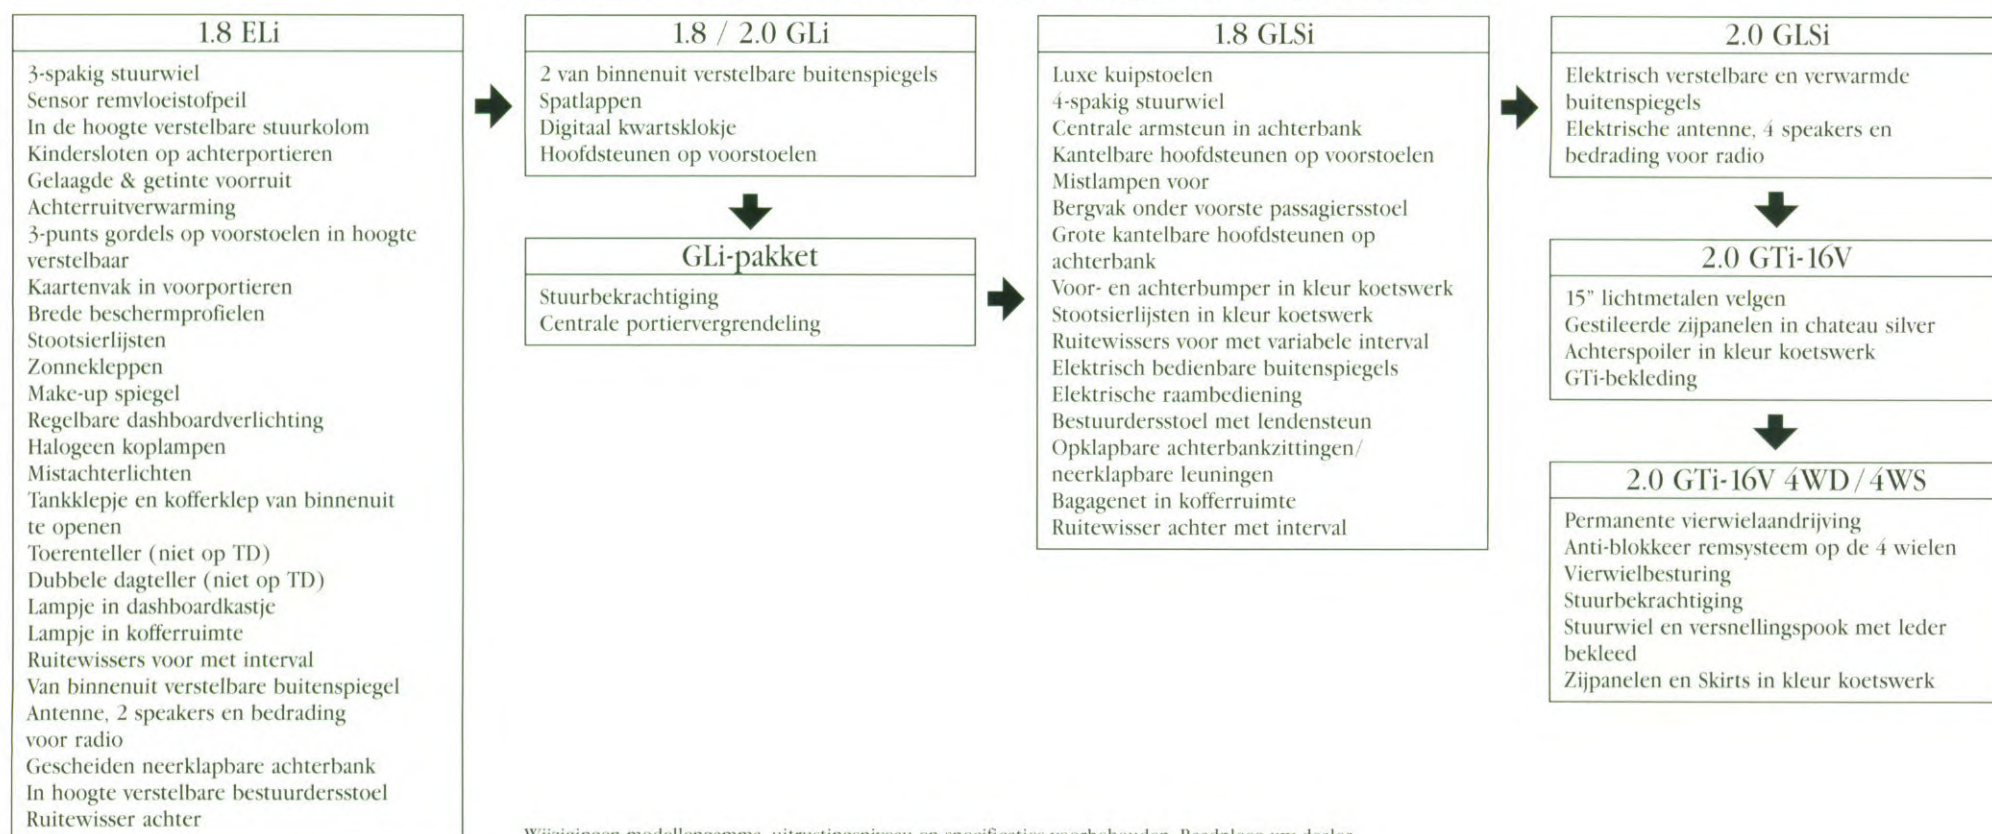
1.8 ELi

3-spakig stuurwiel
Sensor remvloeistofpeil
In de hoogte verstelbare stuurkolom
Kindersloten op achterportieren
Gelaagde & getinte voorruit
Achterruitverwarming
3-punts gordels op voorstoelen in hoogte verstelbaar
Kaartenvak in voorportieren
Brede beschermprofielen
Stootsierlijsten
Zonnekleppen
Make-up spiegel
Regelbare dashboardverlichting
Halogeen koplampen
Mistachterlichten
Tankklepje en kofferklep van binnenuit te openen
Toerenteller (niet op TD)
Dubbele dagteller (niet op TD)
Lampje in dashboardkastje
Lampje in kofferruimte
Ruitewissers voor met interval
Van binnenuit verstelbare buitenspiegel
Antenne, 2 speakers en bedrading voor radio
Gescheiden neerklapbare achterbank
In hoogte verstelbare bestuurdersstoel
Ruitewisser achter

1.8 / 2.0 GLi

2 van binnenuit verstelbare buitenspiegels
Spatlappen
Digitaal kwartsklokje
Hoofdsteunen op voorstoelen

GLi-pakket

Stuurbekrachtiging
Centrale portiervergrendeling

1.8 GLSi

Luxe kuipstoelen
4-spakig stuurwiel
Centrale armsteun in achterbank
Kantelbare hoofdsteunen op voorstoelen
Mistlampen voor
Bergvak onder voorste passagiersstoel
Grote kantelbare hoofdsteunen op achterbank
Voor- en achterbumper in kleur koetswerk
Stootsierlijsten in kleur koetswerk
Ruitewissers voor met variabele interval
Elektrisch bedienbare buitenspiegels
Elektrische raambediening
Bestuurdersstoel met lendensteun
Opklapbare achterbankzittingen/ neerklapbare leuningen
Bagagenet in kofferruimte
Ruitewisser achter met interval

2.0 GLSi

Elektrisch verstelbare en verwarmde buitenspiegels
Elektrische antenne, 4 speakers en bedrading voor radio

2.0 GTi-16V

15" lichtmetalen velgen
Gestileerde zijpanelen in chateau silver
Achterspoiler in kleur koetswerk
GTi-bekleding

2.0 GTi-16V 4WD / 4WS

Permanente vierwielaandrijving
Anti-blokkeer remsysteem op de 4 wielen
Vierwielbesturing
Stuurbekrachtiging
Stuurwiel en versnellingspook met leder bekleed
Zijpanelen en Skirts in kleur koetswerk

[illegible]